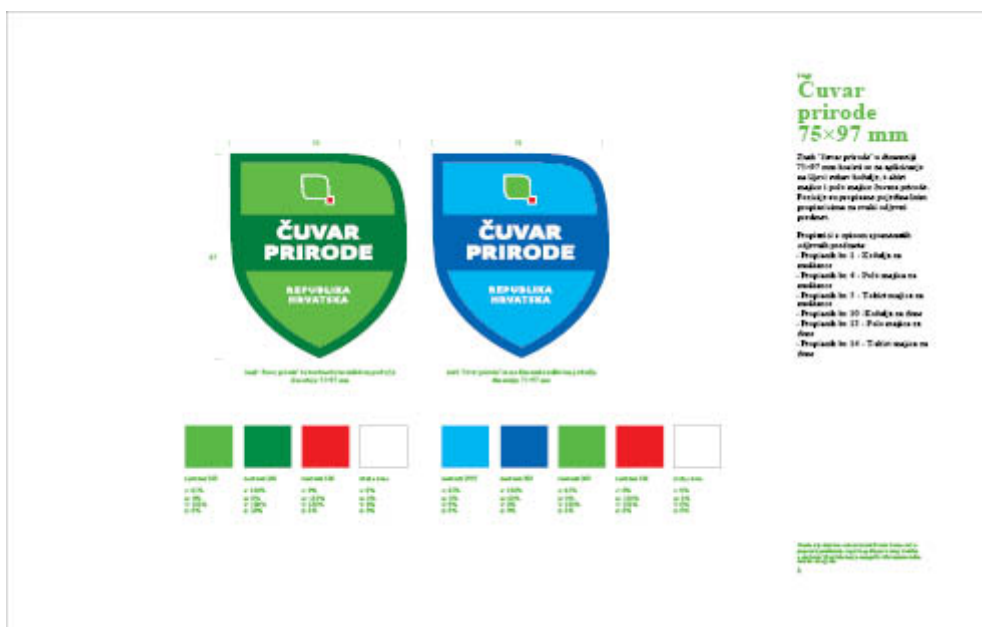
Čuvar prirode 75×97 mm

Znak "čuvar prirode" u dimenziji 75×97 mm koristi se za aplikaciju na lijevi rukav košulje, a ujedno majice i polo majice čuvara prirode. Koristiti se propisane pojedinačne propisivanje za svaki odjevni predmet.

Propisi i s opisom pojedinih odjevnih predmeta:
- Propisnik br. 1 - Košulja za muškarce
- Propisnik br. 4 - Polo majica za muškarce
- Propisnik br. 7 - Tshirt majica za muškarce
- Propisnik br. 10 - Košulja za žene
- Propisnik br. 13 - Polo majica za žene
- Propisnik br. 16 - Tshirt majica za žene

ČUVAR PRIRODE
REPUBLIKA HRVATSKA

ČUVAR PRIRODE
REPUBLIKA HRVATSKA

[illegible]

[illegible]